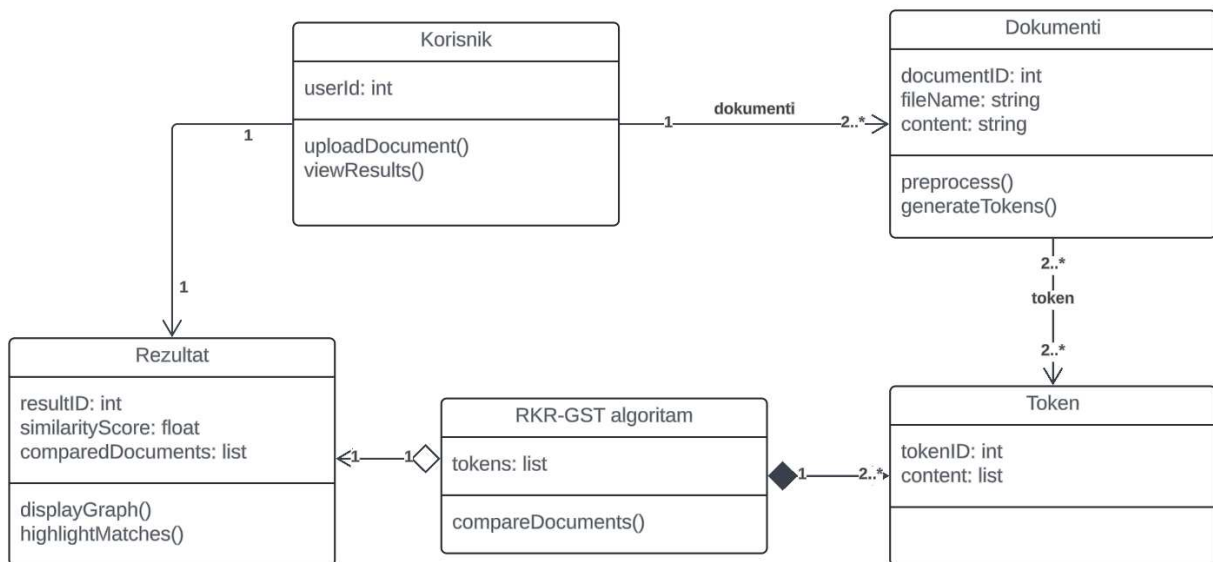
Korisnik

userId: int

uploadDocument()
viewResults()

1

dokumenti

2..*

Dokumenti

documentID: int
fileName: string
content: string

preprocess()
generateTokens()

1

1

2..*

token

2..*

Rezultat

resultID: int
similarityScore: float
comparedDocuments: list

displayGraph()
highlightMatches()

1

1

RKR-GST algoritam

tokens: list

compareDocuments()

1

2..*

Token

tokenID: int
content: list